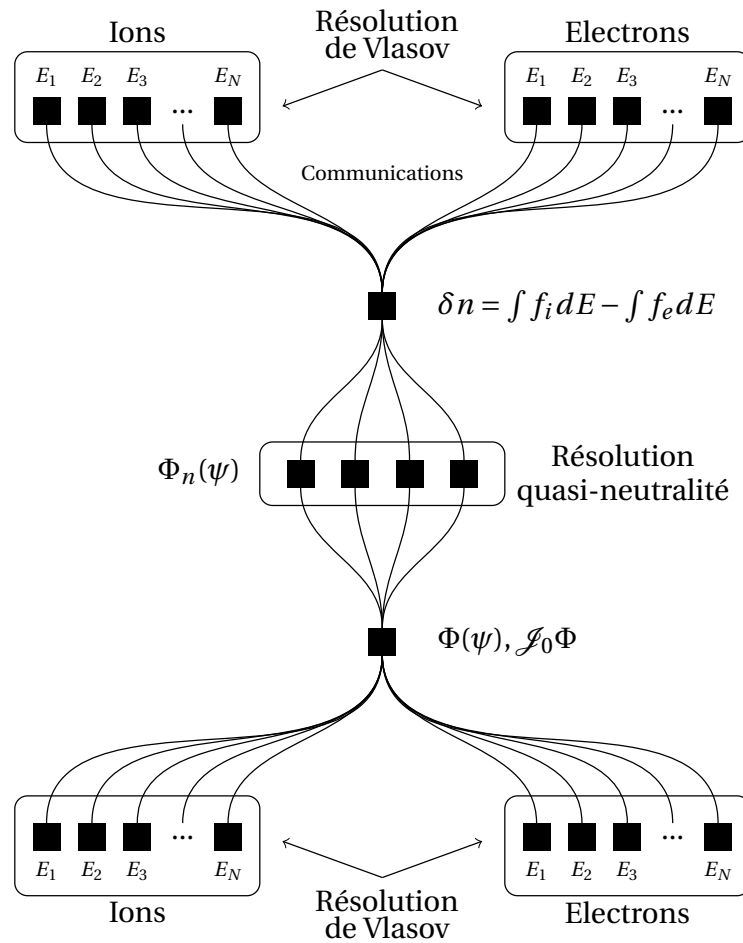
Ions

Résolution de Vlasov

Electrons

$E_1$ $E_2$ $E_3$ ... $E_N$

$E_1$ $E_2$ $E_3$ ... $E_N$

Communications

$\delta n = \int f_i dE - \int f_e dE$

$\Phi_n(\psi)$

Résolution quasi-neutralité

$\Phi(\psi), \mathscr{J}_0\Phi$

$E_1$ $E_2$ $E_3$ ... $E_N$

$E_1$ $E_2$ $E_3$ ... $E_N$

Ions

Résolution de Vlasov

Electrons